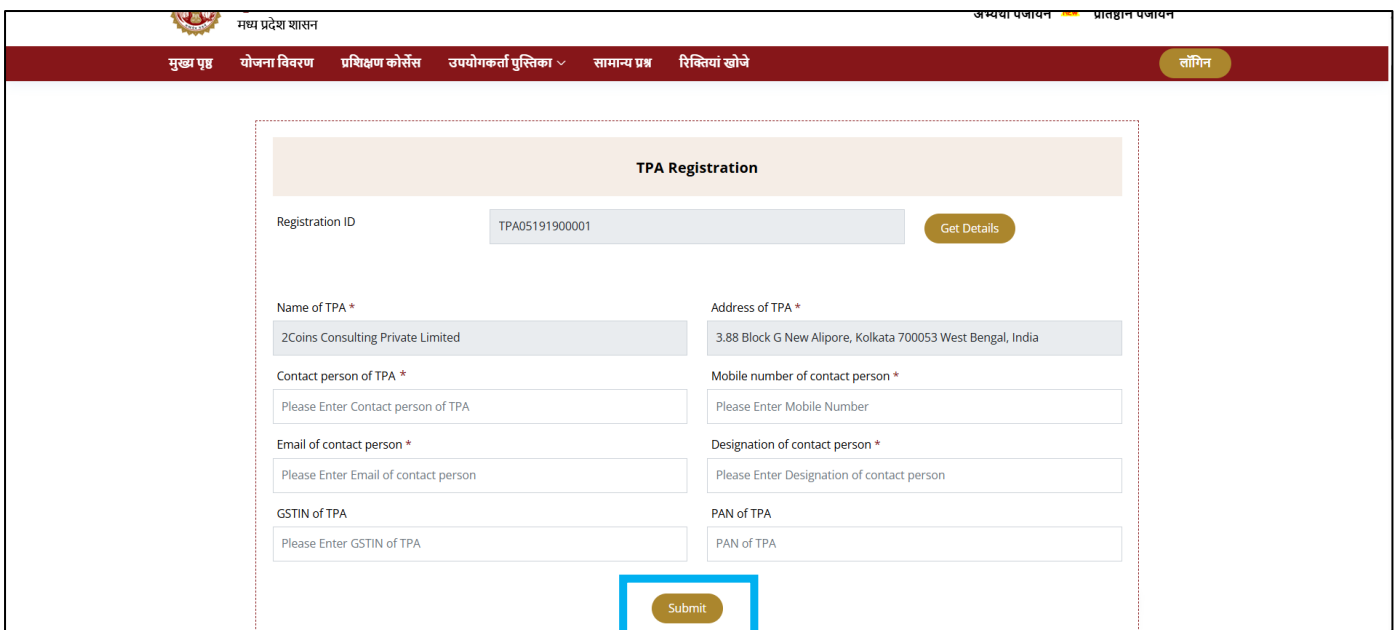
मध्य प्रदेश शासन

अभ्यर्थी पंजीयन NEW प्रतिष्ठान पंजीयन

मुख्य पृष्ठ योजना विवरण प्रशिक्षण कोर्सेस उपयोगकर्ता पुस्तिका सामान्य प्रश्न रिक्तियां खोजे

लॉगिन

TPA Registration

Registration ID
TPA05191900001
Get Details

Name of TPA *
2Coins Consulting Private Limited

Address of TPA *
3.88 Block G New Alipore, Kolkata 700053 West Bengal, India

Contact person of TPA *
Please Enter Contact person of TPA

Mobile number of contact person *
Please Enter Mobile Number

Email of contact person *
Please Enter Email of contact person

Designation of contact person *
Please Enter Designation of contact person

GSTIN of TPA
Please Enter GSTIN of TPA

PAN of TPA
PAN of TPA

Submit